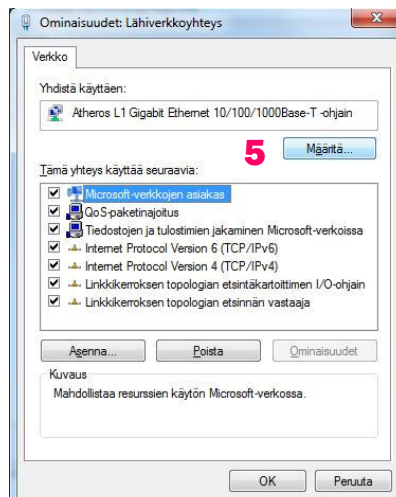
Ominaisuudet: Lähiverkkoyhteys

Verkko

Yhdistä käyttäen:

Atheros L1 Gigabit Ethernet 10/100/1000Base-T -ohjain

5

Määritä...

Tämä yhteys käyttää seuraavia:

Microsoft-verkkojen asiakas
QoS-paketinajoitus
Tiedostojen ja tulostimien jakaminen Microsoft-verkoissa
Internet Protocol Version 6 (TCP/IPv6)
Internet Protocol Version 4 (TCP/IPv4)
Linkkikerroksen topologian etsintäkartoittimen I/O-ohjain
Linkkikerroksen topologian etsinnän vastaaja

Asenna... Poista Ominaisuudet

Kuvaus

Mahdollistaa resurssien käytön Microsoft-verkossa.

OK Peruuta